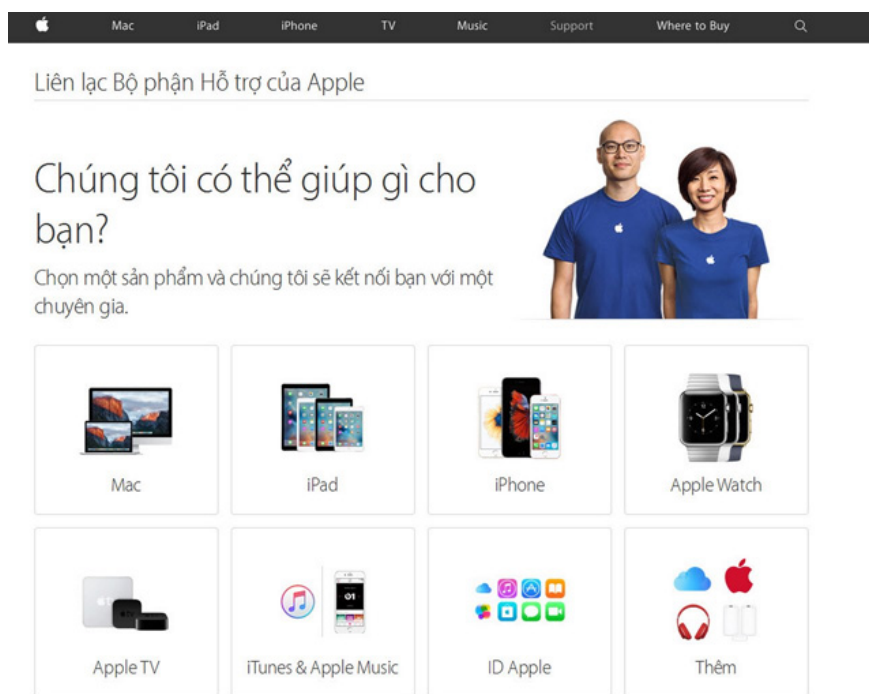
Mac iPad iPhone TV Music Support Where to Buy

Liên lạc Bộ phận Hỗ trợ của Apple

Chúng tôi có thể giúp gì cho bạn?

Chọn một sản phẩm và chúng tôi sẽ kết nối bạn với một chuyên gia.

Mac

iPad

iPhone

Apple Watch

01

Apple TV

iTunes & Apple Music

ID Apple

Thêm